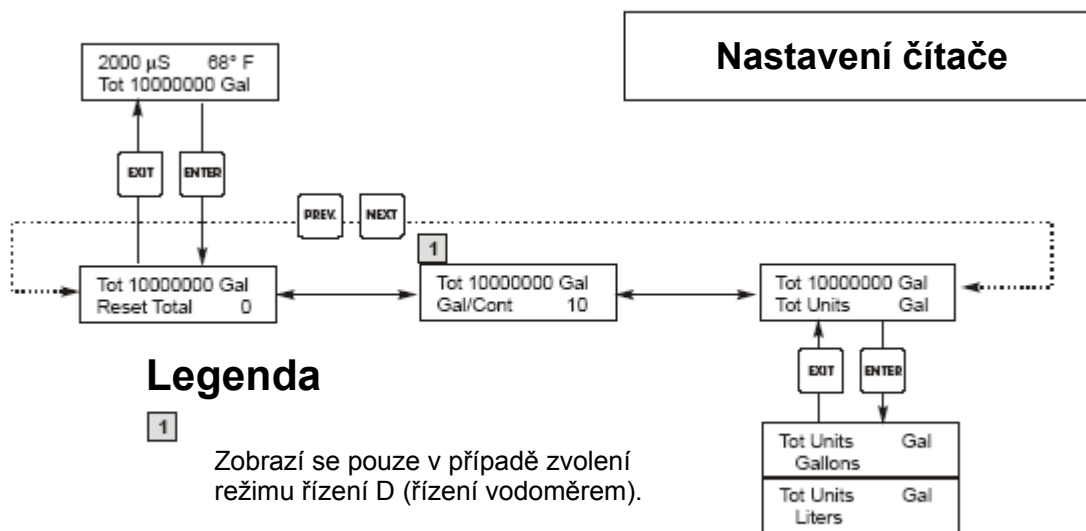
Nastavení čítače

2000 µS 68° F
Tot 10000000 Gal

EXIT

ENTER

PREV.

NEXT

Tot 10000000 Gal
Reset Total 0

1

Tot 10000000 Gal
Gal/Cont 10

Tot 10000000 Gal
Tot Units Gal

EXIT

ENTER

Tot Units Gal
Gallons

Tot Units Gal
Liters

Legenda

1

Zobrazí se pouze v případě zvolení režimu řízení D (řízení vodoměrem).